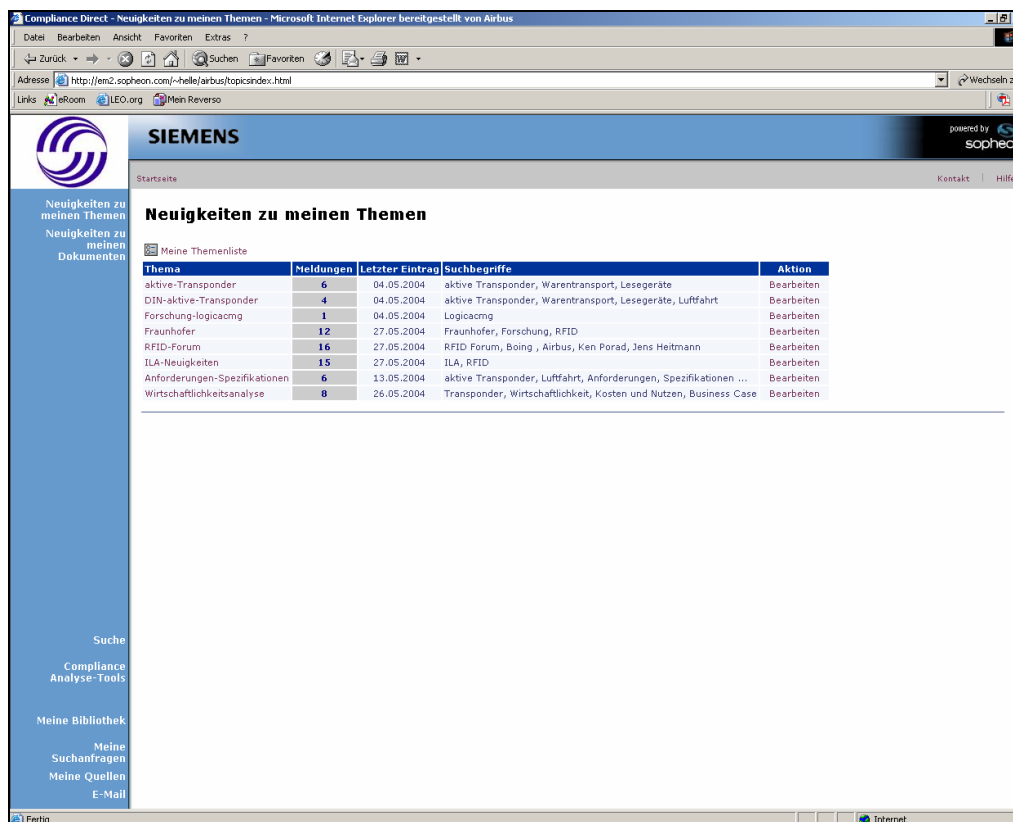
Compliance Direct - Neuigkeiten zu meinen Themen - Microsoft Internet Explorer bereitgestellt von Airbus

Datei Bearbeiten Ansicht Favoriten Extras ?

Zurück Suchen Favoriten

Adresse http://em2.sopheon.com/~helle/airbus/topicsindex.html Wechseln z

Links eRoom LEO.org Mein Reverso

SIEMENS

powered by sophec

Startseite

Kontakt | Hilfe

Neuigkeiten zu meinen Themen

Neuigkeiten zu meinen Dokumenten

Neuigkeiten zu meinen Themen

Meine Themenliste

| Thema | Meldungen | Letzter Eintrag | Suchbegriffe | Aktion |
|---|---|---|---|---|
| aktive-Transponder | 6 | 04.05.2004 | aktive Transponder, Warentransport, Lesegeräte | Bearbeiten |
| DIN-aktive-Transponder | 4 | 04.05.2004 | aktive Transponder, Warentransport, Lesegeräte, Luftfahrt | Bearbeiten |
| Forschung-logicacmg | 1 | 04.05.2004 | Logicacmg | Bearbeiten |
| Fraunhofer | 12 | 27.05.2004 | Fraunhofer, Forschung, RFID | Bearbeiten |
| RFID-Forum | 16 | 27.05.2004 | RFID Forum, Boing , Airbus, Ken Porad, Jens Heitmann | Bearbeiten |
| ILA-Neuigkeiten | 15 | 27.05.2004 | ILA, RFID | Bearbeiten |
| Anforderungen-Spezifikationen | 6 | 13.05.2004 | aktive Transponder, Luftfahrt, Anforderungen, Spezifikationen ... | Bearbeiten |
| Wirtschaftlichkeitsanalyse | 8 | 26.05.2004 | Transponder, Wirtschaftlichkeit, Kosten und Nutzen, Business Case | Bearbeiten |

Suche

Compliance Analyse-Tools

Meine Bibliothek

Meine Suchanfragen

Meine Quellen

E-Mail

Fertig

Internet